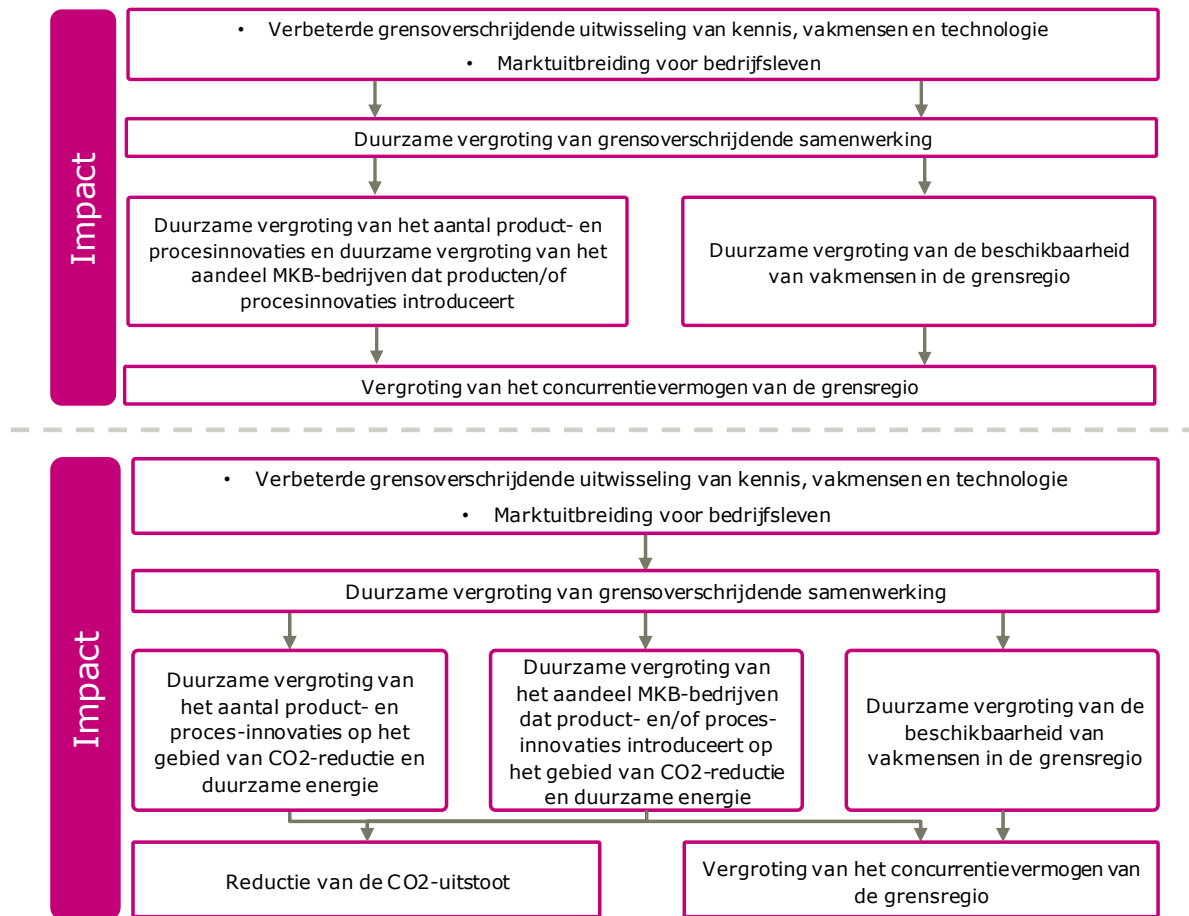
Impact

• Verbeterde grensoverschrijdende uitwisseling van kennis, vakmensen en technologie
• Marktuitbreiding voor bedrijfsleven

Duurzame vergroting van grensoverschrijdende samenwerking

Duurzame vergroting van het aantal product- en procesinnovaties en duurzame vergroting van het aandeel MKB-bedrijven dat producten/of procesinnovaties introduceert

Duurzame vergroting van de beschikbaarheid van vakmensen in de grensregio

Vergroting van het concurrentievermogen van de grensregio

Impact

• Verbeterde grensoverschrijdende uitwisseling van kennis, vakmensen en technologie
• Marktuitbreiding voor bedrijfsleven

Duurzame vergroting van grensoverschrijdende samenwerking

Duurzame vergroting van het aantal product- en proces-innovaties op het gebied van CO2-reductie en duurzame energie

Duurzame vergroting van het aandeel MKB-bedrijven dat product- en/of proces-innovaties introduceert op het gebied van CO2-reductie en duurzame energie

Duurzame vergroting van de beschikbaarheid van vakmensen in de grensregio

Reductie van de CO2-uitstoot

Vergroting van het concurrentievermogen van de grensregio